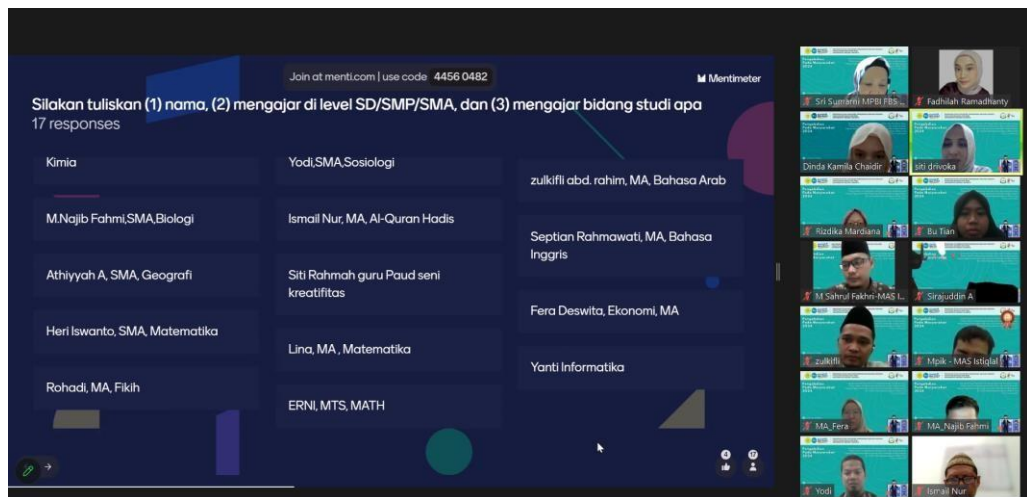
Join at menti.com | use code 4456 0482

Mentimeter

Silakan tuliskan (1) nama, (2) mengajar di level SD/SMP/SMA, dan (3) mengajar bidang studi apa

17 responses

Kimia

M.Najib Fahmi,SMA,Biologi

Athiyyah A, SMA, Geografi

Heri Iswanto, SMA, Matematika

Rohadi, MA, Fikih

Yodi,SMA,Sosiologi

Ismail Nur, MA, Al-Quran Hadis

Siti Rahmah guru Paud seni kreatifitas

Lina, MA , Matematika

ERNI, MTS, MATH

zulkifli abd. rahim, MA, Bahasa Arab

Septian Rahmawati, MA, Bahasa Inggris

Fera Deswita, Ekonomi, MA

Yanti Informatika

0

17

Sri Sumarni MPBI FBS

Fadhilah Ramadhanty

Dinda Kamila Chaidir

siti drivoka

Rizdika Mardiana

Bu Tian

M Sahrul Fakhri-MAS I...

Sirajuddin A

zulkifli

Mpik - MAS Istiqlal

MA_Fera

MA_Najib Fahmi

Yodi

Ismail Nur